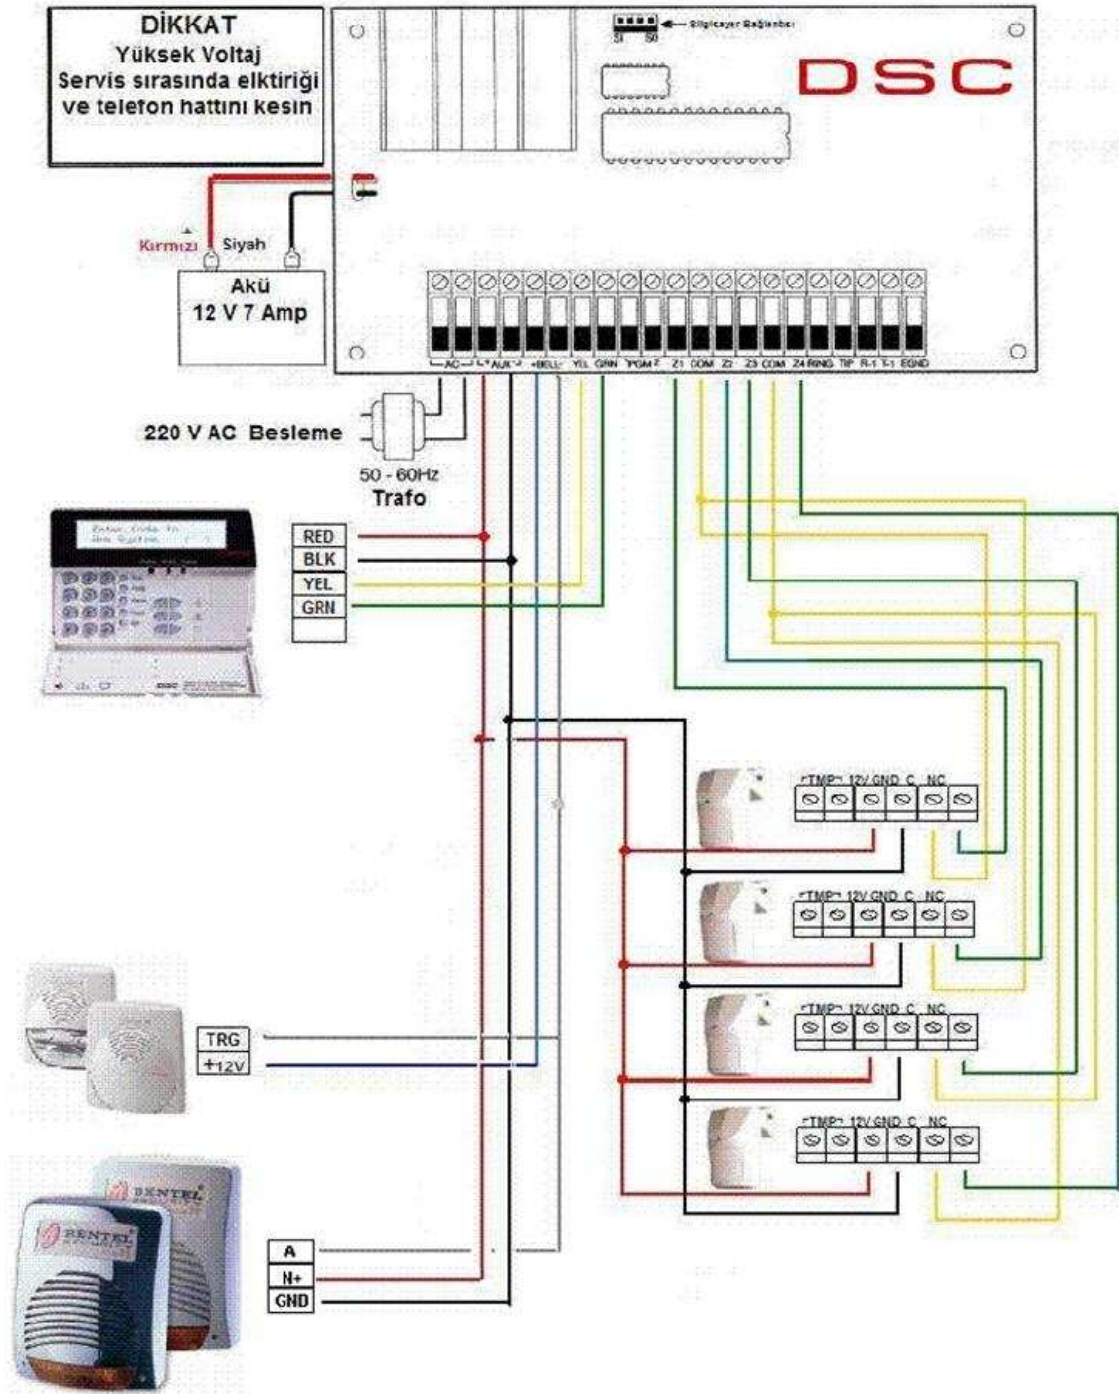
DİKKAT
Yüksek Voltaj
Servis sırasında elktiriği ve telefon hattını kesin

Bilgisayar Bağlantısı
SI SO

DSC

Kırmızı Siyah

Akü
12 V 7 Amp

AC AUX +BELL- YEL GRN PGM Z1 COM Z2 Z3 COM Z4 RING TIP R-1 T-1 EGND

220 V AC Besleme

50 - 60Hz
Trafo

RED
BLK
YEL
GRN

TMP 12V GND C NC
TMP 12V GND C NC
TMP 12V GND C NC
TMP 12V GND C NC

TRG
+12V

BENTEL
BENTEL

A
N+
GND